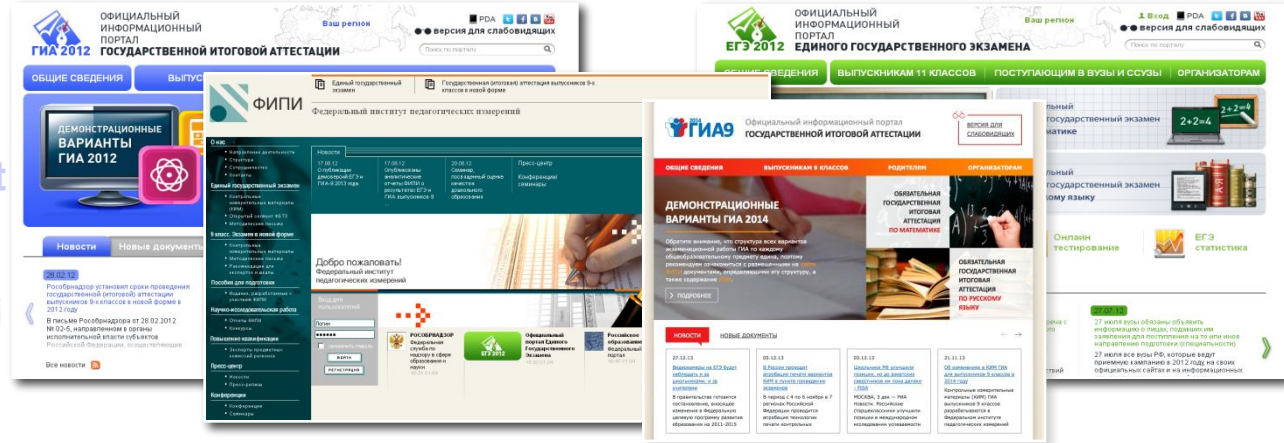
ГИА 2012 ОФИЦИАЛЬНЫЙ ИНФОРМАЦИОННЫЙ ПОРТАЛ ГОСУДАРСТВЕННОЙ ИТОГОВОЙ АТТЕСТАЦИИ

Ваш регион

PDA

версия для слабовидящих

Поиск по порталу

ОБЩИЕ СВЕДЕНИЯ ВЫПУСК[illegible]

ДЕМОНСТРАЦИОННЫЕ ВАРИАНТЫ ГИА 2012

Новости Новые документ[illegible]

29.02.12

Рособрнадзор установил сроки проведения государственной (итоговой) аттестации выпускников 9-х классов в новой форме в 2012 году

В письме Рособрнадзора от 28.02.2012 № 02-5, направленном в органы исполнительной власти субъектов Российской Федерации, осуществляющие

Все новости

ЕГЭ 2012 ОФИЦИАЛЬНЫЙ ИНФОРМАЦИОННЫЙ ПОРТАЛ ЕДИНОГО ГОСУДАРСТВЕННОГО ЭКЗАМЕНА

Ваш регион

Вход PDA

версия для слабовидящих

Поиск по порталу

ОБЩИЕ СВЕДЕНИЯ ВЫПУСКНИКАМ 11 КЛАССОВ ПОСТУПАЮЩИМ В ВУЗЫ И ССУЗЫ ОРГАНИЗАТОРАМ

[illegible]льный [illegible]рственный экзамен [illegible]матике

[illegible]льный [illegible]рственный экзамен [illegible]ому языку

Онлайн тестирование

ЕГЭ статистика

27.07.12

27 июля вузы обязаны объявить информацию о лицах, подавших им заявления для поступления на то или иное направление подготовки (специальность)

27 июля все вузы РФ, которые ведут приемную кампанию в 2012 году на своих официальных сайтах и на информационных

ФИПИ

Единый государственный экзамен

Государственная (итоговая) аттестация выпускников 9-х классов в новой форме

Федеральный институт педагогических измерений

О нас

Единый государственный экзамен

9 класс. Экзамен в новой форме

Пособия для подготовки

Научно-исследовательская работа

Повышение квалификации

Пресс-центр

Конференции

Новости

17.08.12

17.08.12

20.08.12

Пресс-центр

Конференции семинары

Добро пожаловать! Федеральный институт педагогических измерений

Вход для пользователей

Логин

Войти

Регистрация

РОСОБРНАДЗОР Федеральная служба по надзору в сфере образования и науки

ЕГЭ 2012

Официальный портал Единого Государственного Экзамена

Российское образование Федеральный портал

ГИА9 2014 Официальный информационный портал ГОСУДАРСТВЕННОЙ ИТОГОВОЙ АТТЕСТАЦИИ

ВЕРСИЯ ДЛЯ СЛАБОВИДЯЩИХ

ОБЩИЕ СВЕДЕНИЯ ВЫПУСКНИКАМ 9 КЛАССОВ РОДИТЕЛЯМ ОРГАНИЗАТОРАМ

ДЕМОНСТРАЦИОННЫЕ ВАРИАНТЫ ГИА 2014

Обратите внимание, что структура всех вариантов экзаменационной работы ГИА по каждому общеобразовательному предмету едина, поэтому рекомендуем ознакомиться с размещенными на сайте ФИПИ документами, определяющими эту структуру, а также содержание КИМ.

ПОДРОБНЕЕ

ОБЯЗАТЕЛЬНАЯ ГОСУДАРСТВЕННАЯ ИТОГОВАЯ АТТЕСТАЦИЯ ПО МАТЕМАТИКЕ

ОБЯЗАТЕЛЬНАЯ ГОСУДАРСТВЕННАЯ ИТОГОВАЯ АТТЕСТАЦИЯ ПО РУССКОМУ ЯЗЫКУ

НОВОСТИ НОВЫЕ ДОКУМЕНТЫ

27.12.13

05.12.13

03.12.13

21.11.13